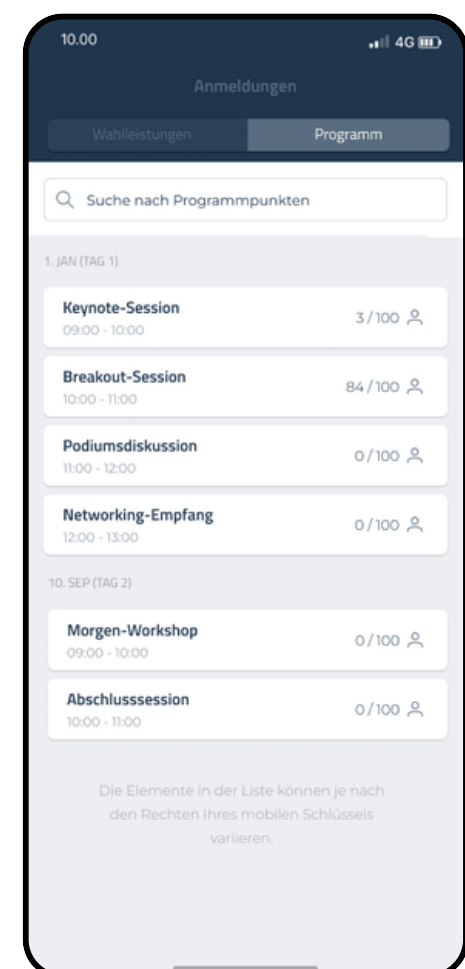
10.00 4G

Anmeldungen

Wahlleistungen Programm

Suche nach Programmpunkten

1. JAN (TAG 1)

Keynote-Session
09:00 - 10:00
3/100

Breakout-Session
10:00 - 11:00
84/100

Podiumsdiskussion
11:00 - 12:00
0/100

Networking-Empfang
12:00 - 13:00
0/100

10. SEP (TAG 2)

Morgen-Workshop
09:00 - 10:00
0/100

Abschlusssession
10:00 - 11:00
0/100

Die Elemente in der Liste können je nach den Rechten Ihres mobilen Schlüssels variieren.